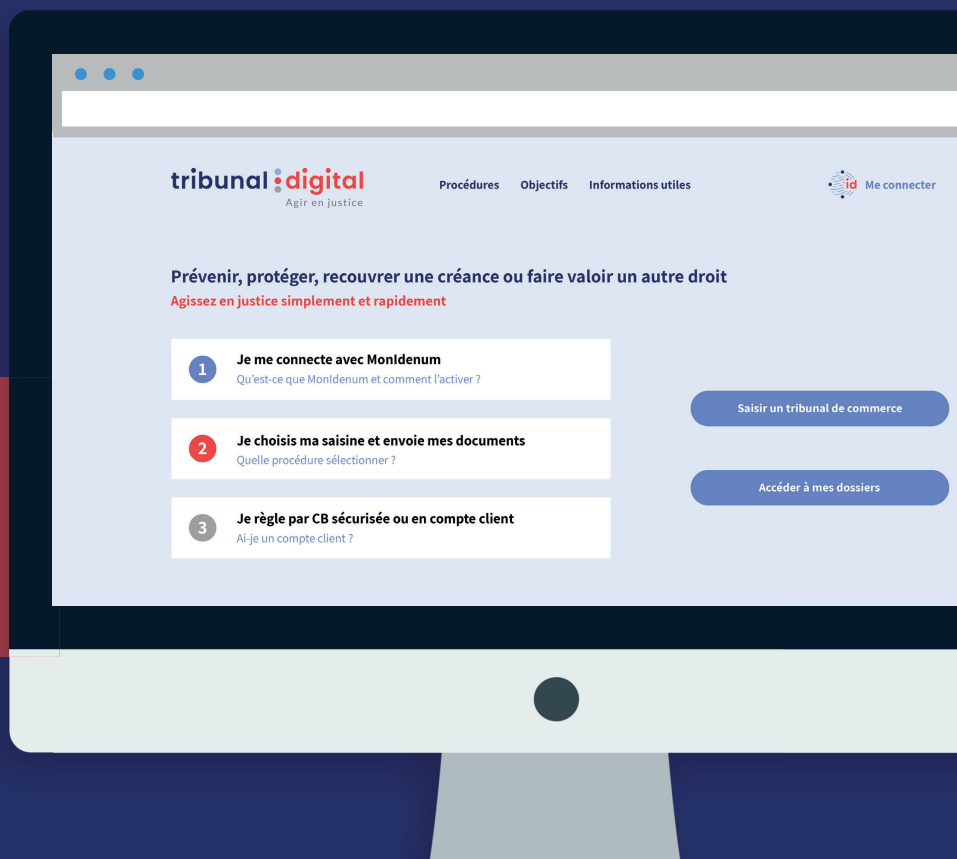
tribunal digital
Agir en justice

Procédures Objectifs Informations utiles

id Me connecter

Prévenir, protéger, recouvrer une créance ou faire valoir un autre droit
Agissez en justice simplement et rapidement

1 Je me connecte avec MonIdenum
Qu'est-ce que MonIdenum et comment l'activer ?

2 Je choisis ma saisine et envoie mes documents
Quelle procédure sélectionner ?

3 Je règle par CB sécurisée ou en compte client
Ai-je un compte client ?

Saisir un tribunal de commerce

Accéder à mes dossiers